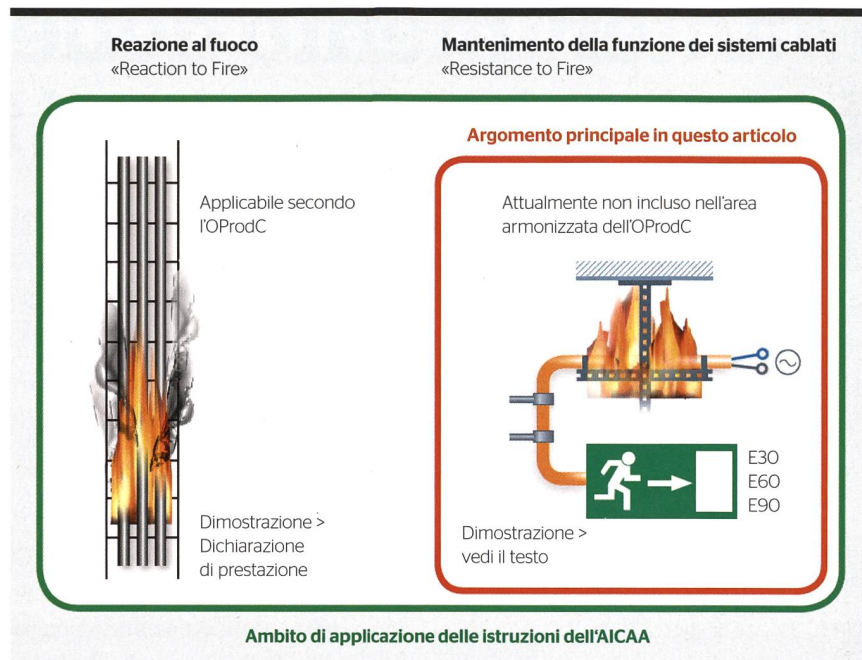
Reazione al fuoco
«Reaction to Fire»

Mantenimento della funzione dei sistemi cablati
«Resistance to Fire»

Argomento principale in questo articolo

Applicabile secondo l'OProdC

Dimostrazione > Dichiarazione di prestazione

Attualmente non incluso nell'area armonizzata dell'OProdC

E30
E60
E90

Dimostrazione > vedi il testo

Ambito di applicazione delle istruzioni dell'AICAA